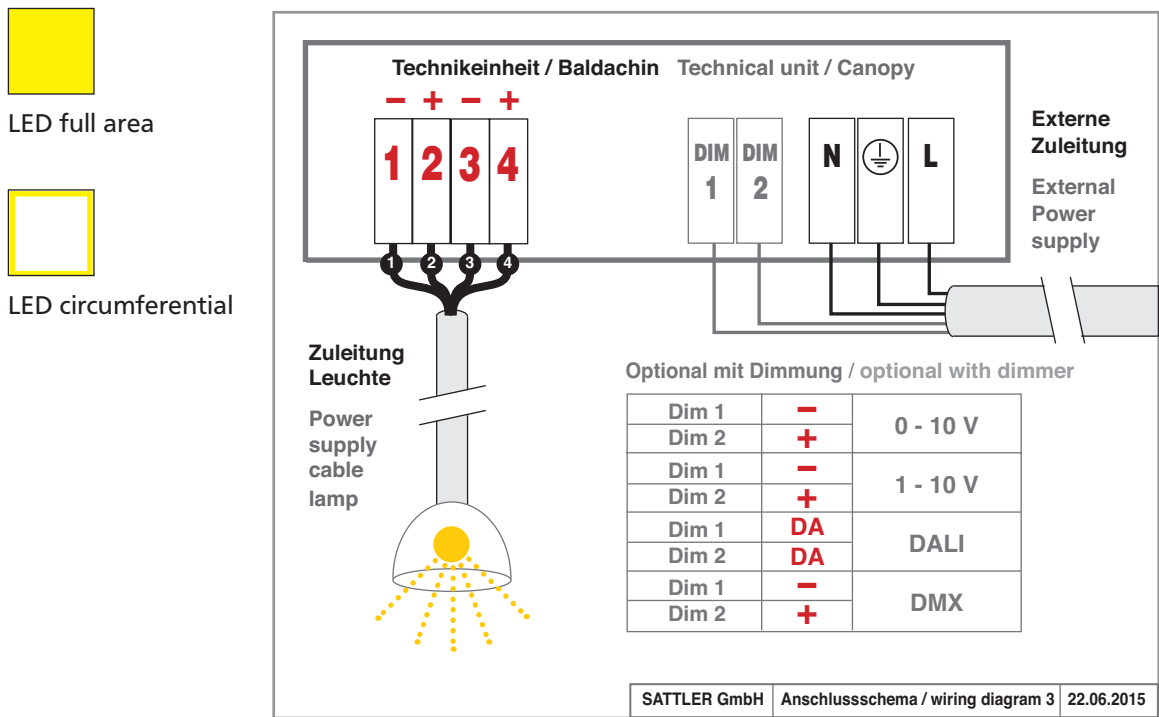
LED full area

LED circumferential

Technikeinheit / Baldachin Technical unit / Canopy

− + − +

1 2 3 4

DIM 1 DIM 2

N L

Externe Zuleitung

External Power supply

1 2 3 4

Zuleitung Leuchte

Power supply cable lamp

Optional mit Dimmung / optional with dimmer

| | | |
|---|---|---|
| Dim 1 | − | 0 - 10 V |
| Dim 2 | + | |
| Dim 1 | − | 1 - 10 V |
| Dim 2 | + | |
| Dim 1 | DA | DALI |
| Dim 2 | DA | |
| Dim 1 | − | DMX |
| Dim 2 | + | |

| SATTLER GmbH | Anschlussschema / wiring diagram 3 | 22.06.2015 |
|---|---|---|